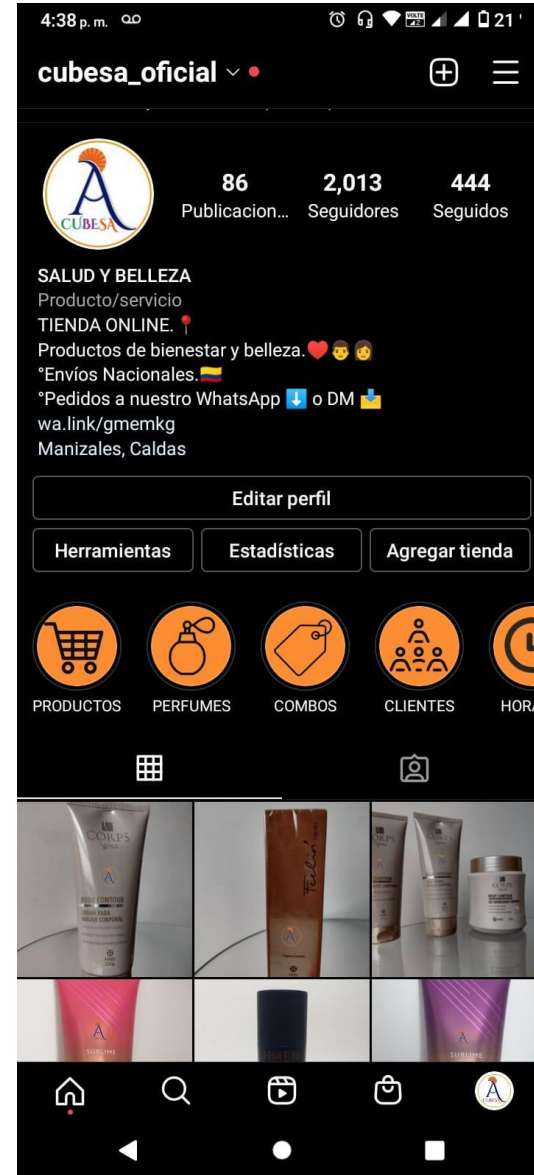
4:38 p. m.

cubesa_oficial

CUBESA

86 Publicacion...
2,013 Seguidores
444 Seguidos

SALUD Y BELLEZA
Producto/servicio
TIENDA ONLINE. 📍
Productos de bienestar y belleza.❤️👨👩
°Envíos Nacionales.🇨🇴
°Pedidos a nuestro WhatsApp ⬇️ o DM 📩
wa.link/gmemkg
Manizales, Caldas

Editar perfil
Herramientas
Estadísticas
Agregar tienda

PRODUCTOS
PERFUMES
COMBOS
CLIENTES
HORA

CORPS
BODY CONTOUR
CREMA PARA MASAJE CORPORAL

Feelin'

CORPS

SUBLIME

MEN

SUBLIME